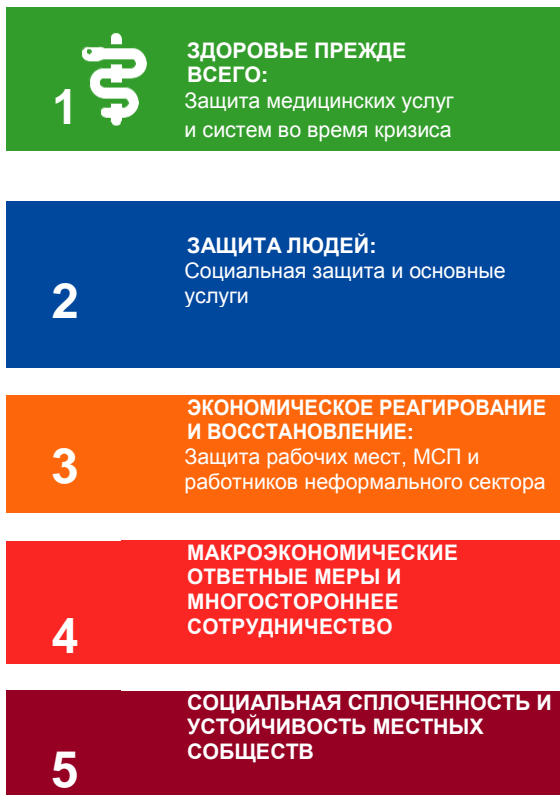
1

ЗДОРОВЬЕ ПРЕЖДЕ ВСЕГО:
Защита медицинских услуг и систем во время кризиса

2

ЗАЩИТА ЛЮДЕЙ:
Социальная защита и основные услуги

3

ЭКОНОМИЧЕСКОЕ РЕАГИРОВАНИЕ И ВОССТАНОВЛЕНИЕ:
Защита рабочих мест, МСП и работников неформального сектора

4

МАКРОЭКОНОМИЧЕСКИЕ ОТВЕТНЫЕ МЕРЫ И МНОГОСТОРОННЕЕ СОТРУДНИЧЕСТВО

5

СОЦИАЛЬНАЯ СПЛОЧЕННОСТЬ И УСТОЙЧИВОСТЬ МЕСТНЫХ СОБЩЕСТВ